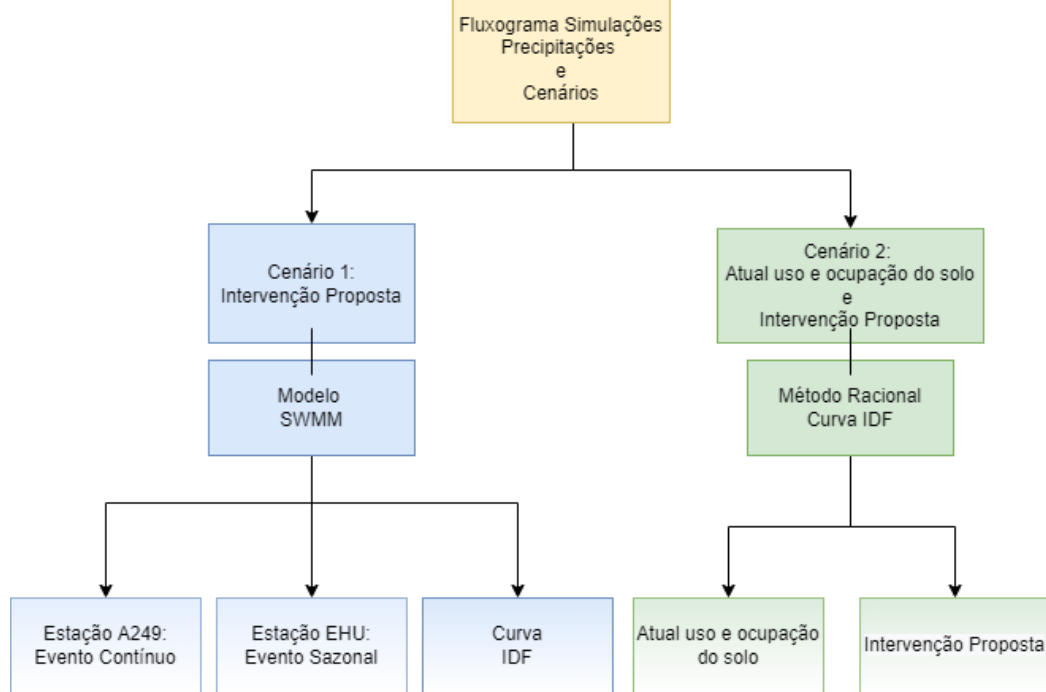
Fluxograma Simulações
Precipitações
e
Cenários

Cenário 1:
Intervenção Proposta

Modelo
SWMM

Estação A249:
Evento Contínuo

Estação EHU:
Evento Sazonal

Curva
IDF

Cenário 2:
Atual uso e ocupação do solo
e
Intervenção Proposta

Método Racional
Curva IDF

Atual uso e ocupação
do solo

Intervenção Proposta